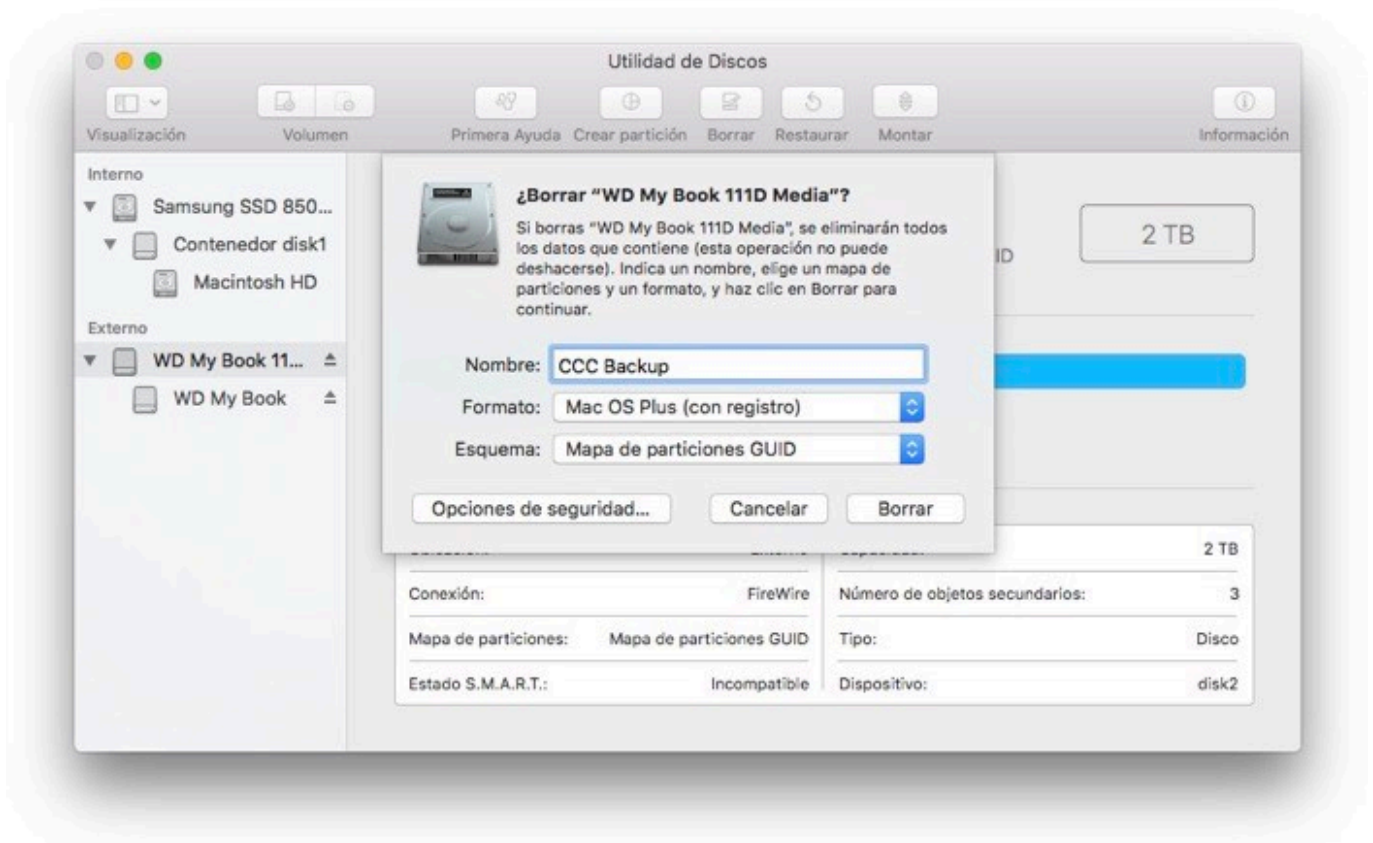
Utilidad de Discos

Visualización
Volumen
Primera Ayuda
Crear partición
Borrar
Restaurar
Montar
Información

Interno
Samsung SSD 850...
Contenedor disk1
Macintosh HD
Externo
WD My Book 11...
WD My Book

¿Borrar "WD My Book 111D Media"?

Si borras "WD My Book 111D Media", se eliminarán todos los datos que contiene (esta operación no puede deshacerse). Indica un nombre, elige un mapa de particiones y un formato, y haz clic en Borrar para continuar.

Nombre: CCC Backup
Formato: Mac OS Plus (con registro)
Esquema: Mapa de particiones GUID

Opciones de seguridad...
Cancelar
Borrar

ID
2 TB

| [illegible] | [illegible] | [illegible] | 2 TB |
|---|---|---|---|
| Conexión: | FireWire | Número de objetos secundarios: | 3 |
| Mapa de particiones: | Mapa de particiones GUID | Tipo: | Disco |
| Estado S.M.A.R.T.: | Incompatible | Dispositivo: | disk2 |